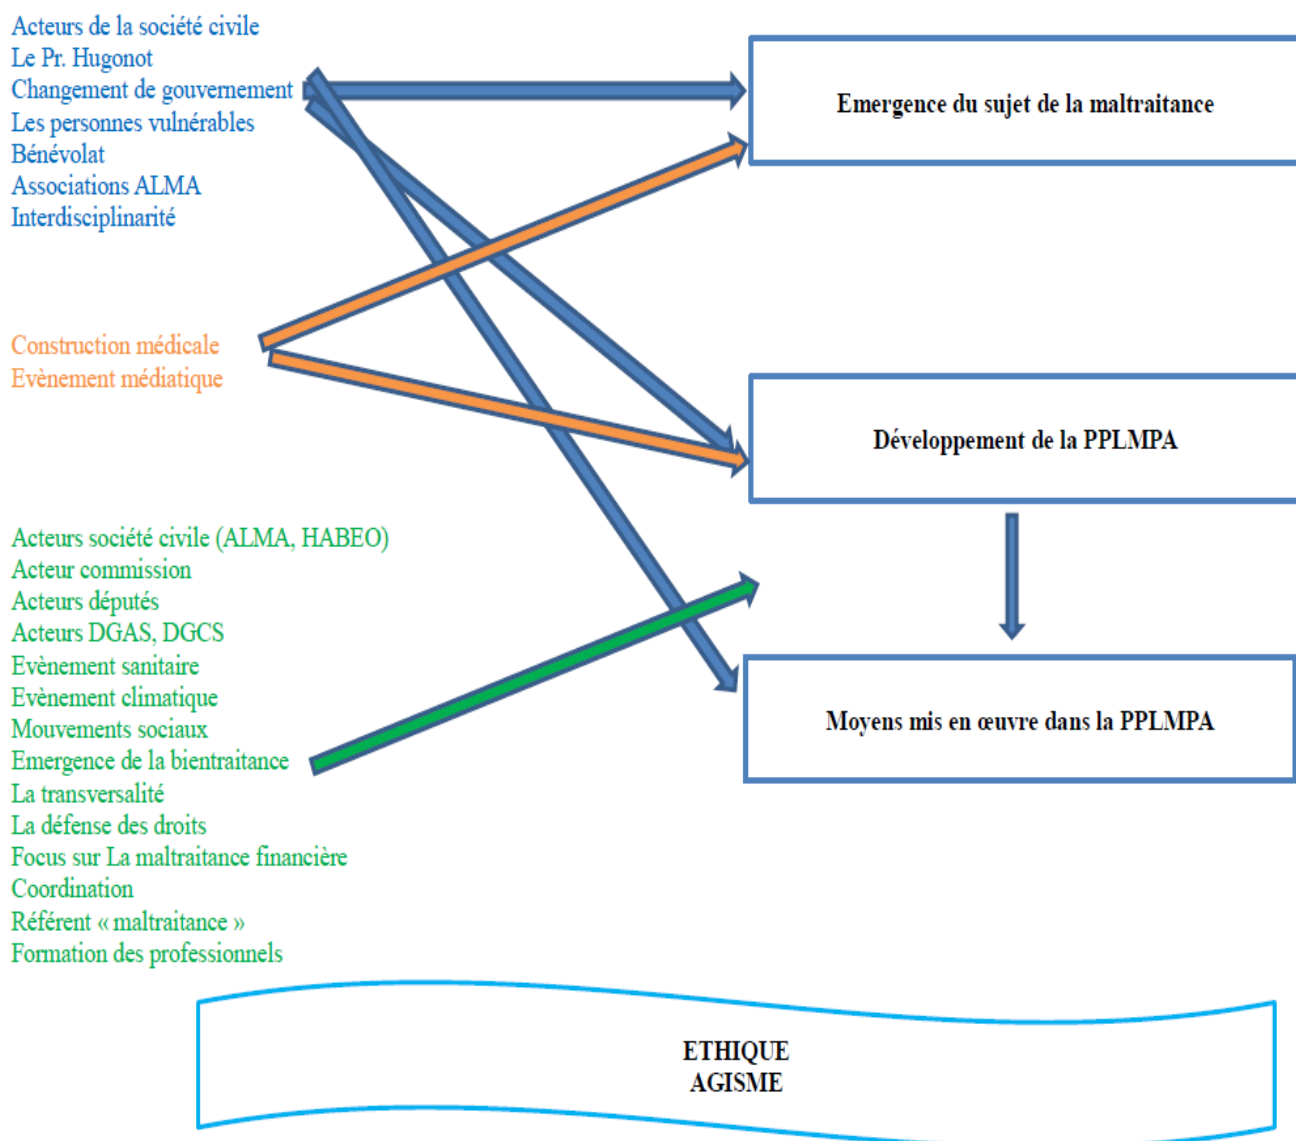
Acteurs de la société civile
Le Pr. Hugonot
Changement de gouvernement
Les personnes vulnérables
Bénévolat
Associations ALMA
Interdisciplinarité

Emergence du sujet de la maltraitance

Construction médicale
Evènement médiatique

Développement de la PPLMPA

Acteurs société civile (ALMA, HABEO)
Acteur commission
Acteurs députés
Acteurs DGAS, DGCS
Evènement sanitaire
Evènement climatique
Mouvements sociaux
Emergence de la bientraitance
La transversalité
La défense des droits
Focus sur La maltraitance financière
Coordination
Référent « maltraitance »
Formation des professionnels

Moyens mis en œuvre dans la PPLMPA

ETHIQUE
AGISME